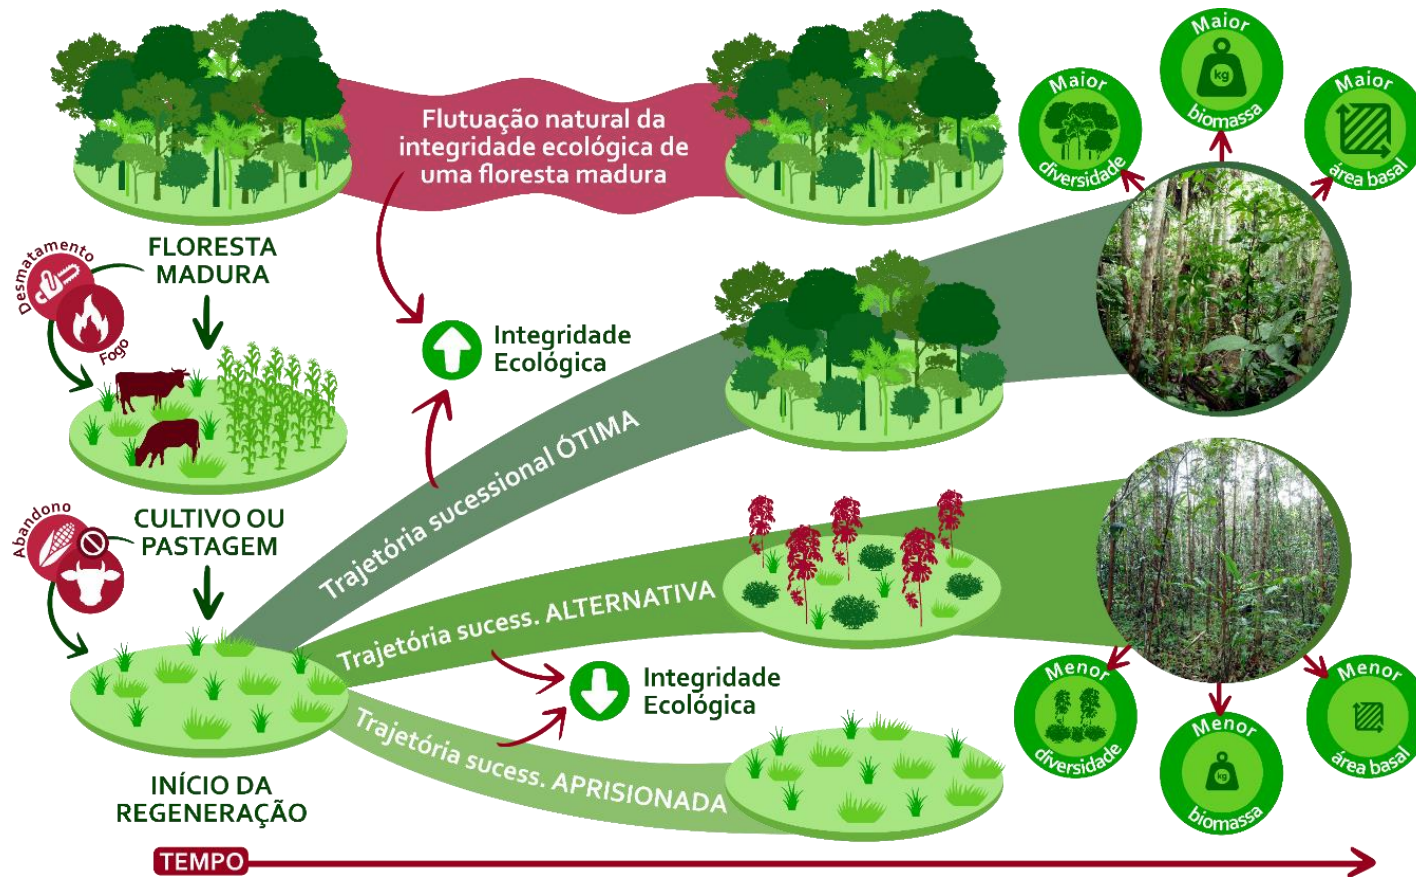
Flutuação natural da integridade ecológica de uma floresta madura

Maior diversidade

Maior kg biomassa

Maior área basal

Desmatamento

Fogo

FLORESTA MADURA

Integridade Ecológica

CULTIVO OU PASTAGEM

Abandono

Trajetória sucessional ÓTIMA

Trajetória sucess. ALTERNATIVA

Integridade Ecológica

Trajetória sucess. APRISIONADA

INÍCIO DA REGENERAÇÃO

Menor diversidade

Menor kg biomassa

Menor área basal

TEMPO